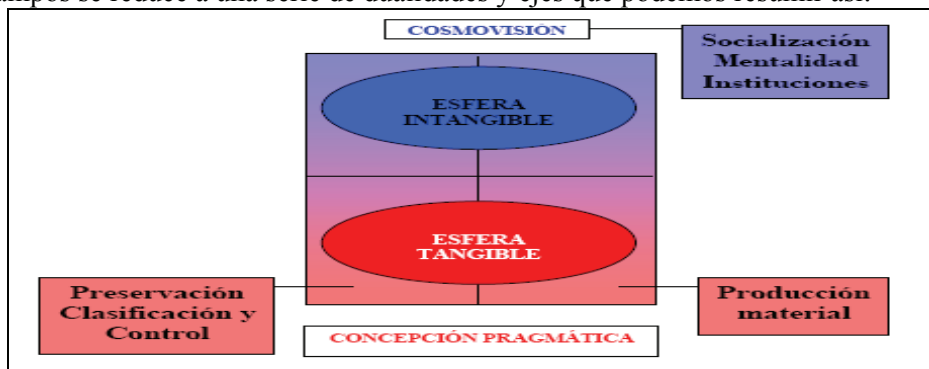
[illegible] se reduce a una serie de dualidades y ejes que podemos resumir así:

COSMOVISIÓN

Socialización
Mentalidad
Instituciones

ESFERA INTANGIBLE

ESFERA TANGIBLE

Preservación
Clasificación y
Control

Producción
material

CONCEPCIÓN PRAGMÁTICA